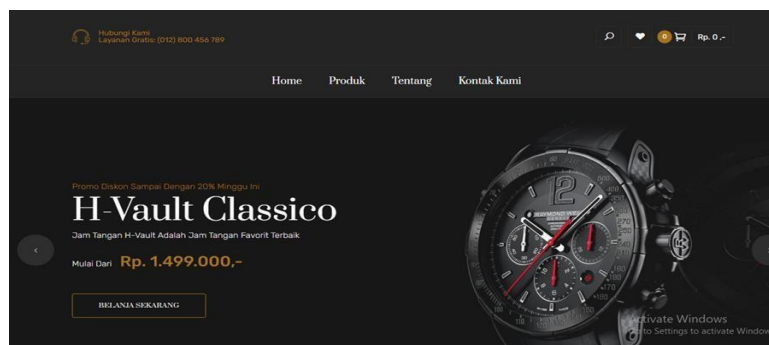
Hubungi Kami
Layanan Gratis: (012) 800 456 789

0 Rp. 0,-

Home Produk Tentang Kontak Kami

Promo Diskon Sampai Dengan 20% Minggu Ini

H-Vault Classico

Jam Tangan H-Vault Adalah Jam Tangan Favorit Terbaik

Mulai Dari Rp. 1.499.000,-

BELANJA SEKARANG

‹

Activate Windows
Go to Settings to activate Windows.